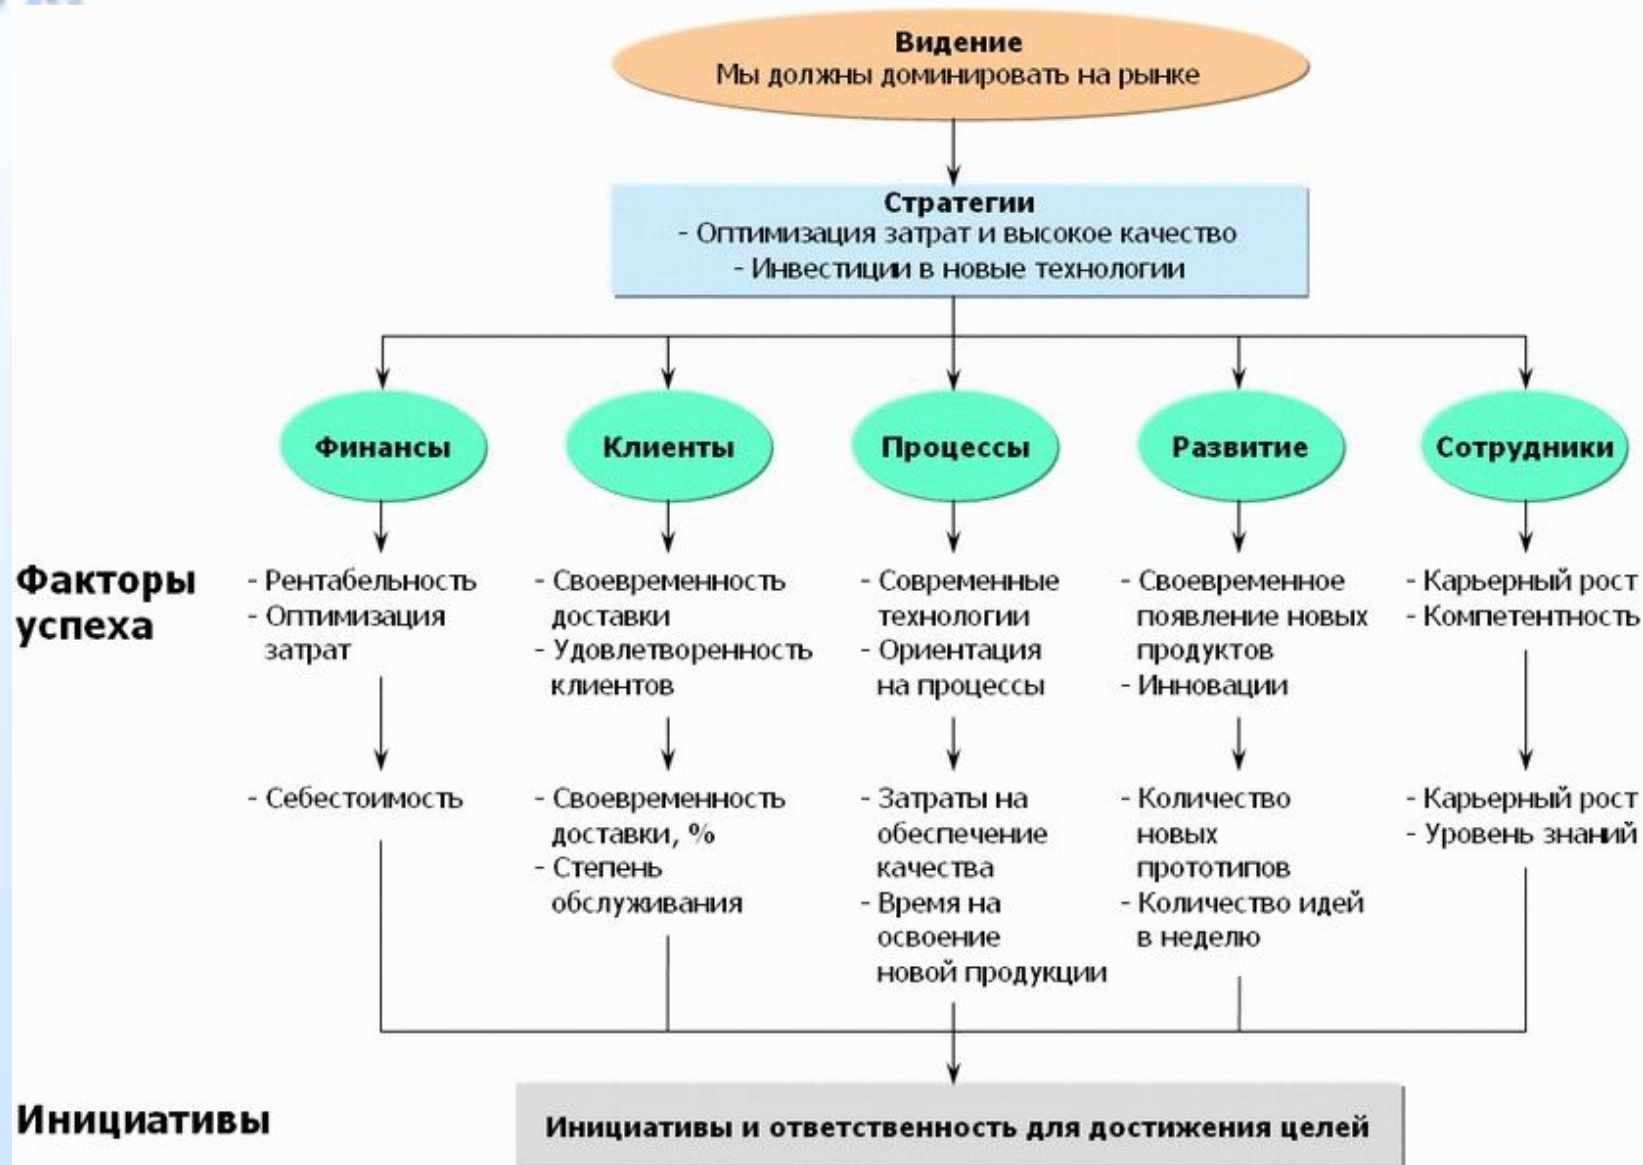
Видение
Мы должны доминировать на рынке

Стратегии
- Оптимизация затрат и высокое качество
- Инвестиции в новые технологии

Финансы

Клиенты

Процессы

Развитие

Сотрудники

Факторы успеха

- Рентабельность
- Оптимизация затрат

- Своевременность доставки
- Удовлетворенность клиентов

- Современные технологии
- Ориентация на процессы

- Своевременное появление новых продуктов
- Инновации

- Карьерный рост
- Компетентность

- Себестоимость

- Своевременность доставки, %
- Степень обслуживания

- Затраты на обеспечение качества
- Время на освоение новой продукции

- Количество новых прототипов
- Количество идей в неделю

- Карьерный рост
- Уровень знаний

Инициативы

Инициативы и ответственность для достижения целей